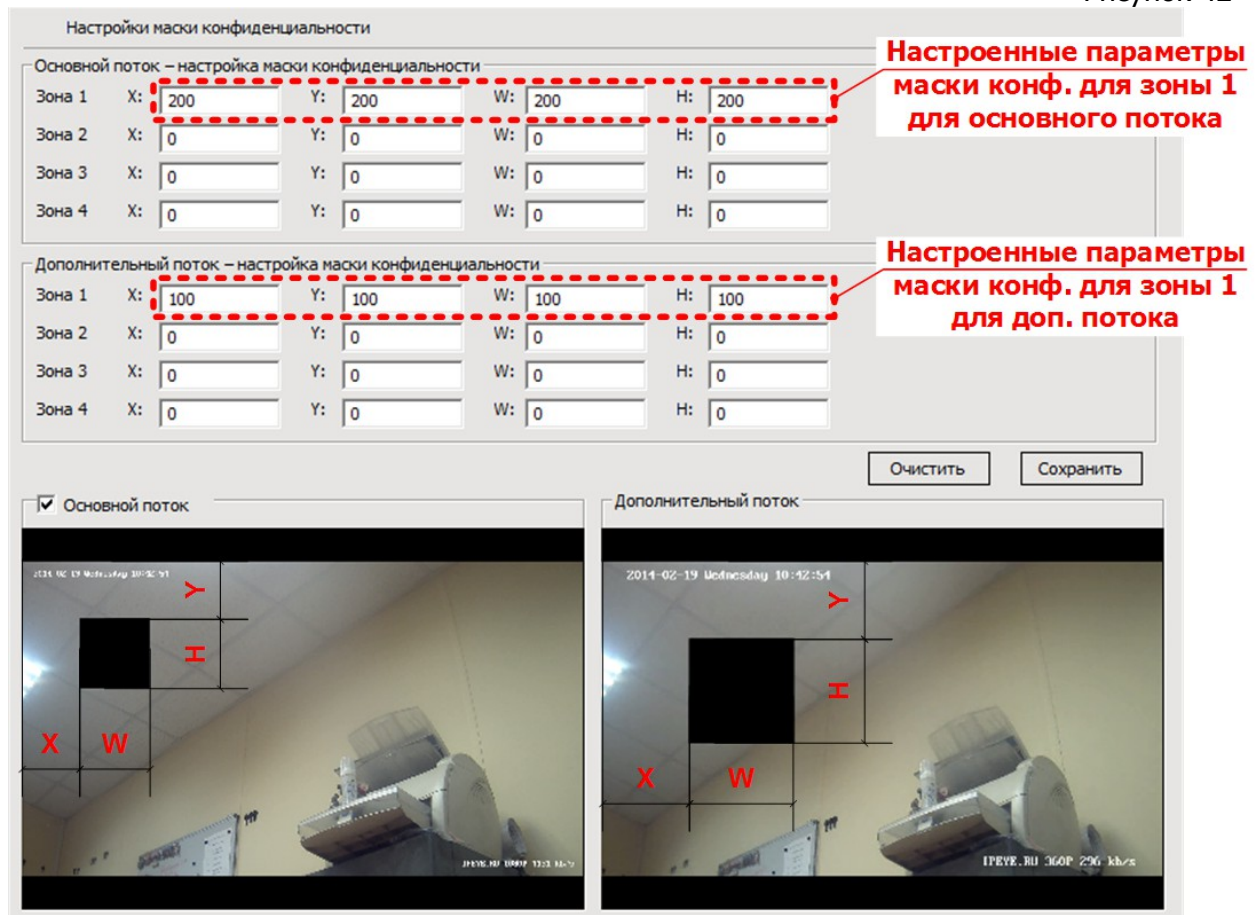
Рисунок 42

Настройки маски конфиденциальности

Основной поток – настройка маски конфиденциальности

| | | | | | | | | |
|---|---|---|---|---|---|---|---|---|
| Зона 1 | X: | 200 | Y: | 200 | W: | 200 | H: | 200 |
| Зона 2 | X: | 0 | Y: | 0 | W: | 0 | H: | 0 |
| Зона 3 | X: | 0 | Y: | 0 | W: | 0 | H: | 0 |
| Зона 4 | X: | 0 | Y: | 0 | W: | 0 | H: | 0 |

Настроенные параметры маски конф. для зоны 1 для основного потока

Дополнительный поток – настройка маски конфиденциальности

| | | | | | | | | |
|---|---|---|---|---|---|---|---|---|
| Зона 1 | X: | 100 | Y: | 100 | W: | 100 | H: | 100 |
| Зона 2 | X: | 0 | Y: | 0 | W: | 0 | H: | 0 |
| Зона 3 | X: | 0 | Y: | 0 | W: | 0 | H: | 0 |
| Зона 4 | X: | 0 | Y: | 0 | W: | 0 | H: | 0 |

Настроенные параметры маски конф. для зоны 1 для доп. потока

Очистить Сохранить

Основной поток

2014-02-19 Wednesday 10:42:54

Y
H
X W

IPEYE.RU 1080P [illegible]

Дополнительный поток

2014-02-19 Wednesday 10:42:54

Y
H
X W

IPEYE.RU 360P 296 kb/s